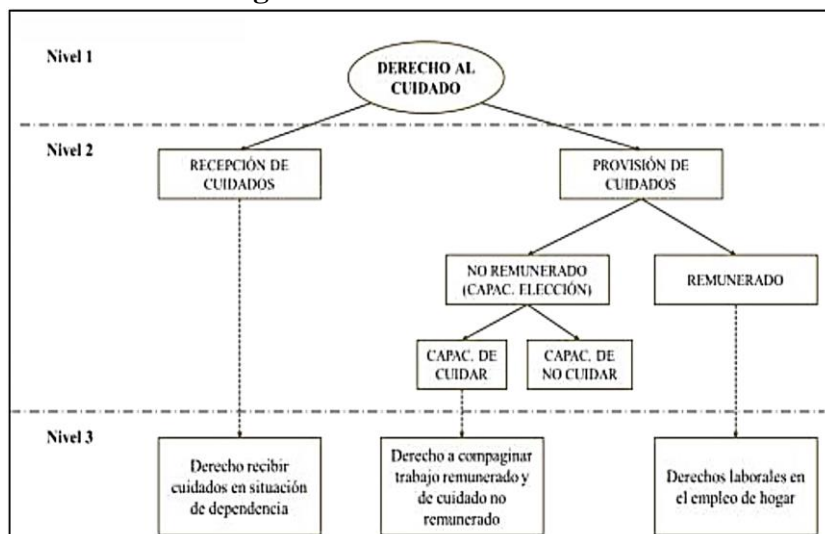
Nivel 1

DERECHO AL CUIDADO

Nivel 2

RECEPCIÓN DE CUIDADOS

PROVISIÓN DE CUIDADOS

NO REMUNERADO (CAPAC. ELECCIÓN)

REMUNERADO

CAPAC. DE CUIDAR

CAPAC. DE NO CUIDAR

Nivel 3

Derecho recibir cuidados en situación de dependencia

Derecho a compaginar trabajo remunerado y de cuidado no remunerado

Derechos laborales en el empleo de hogar